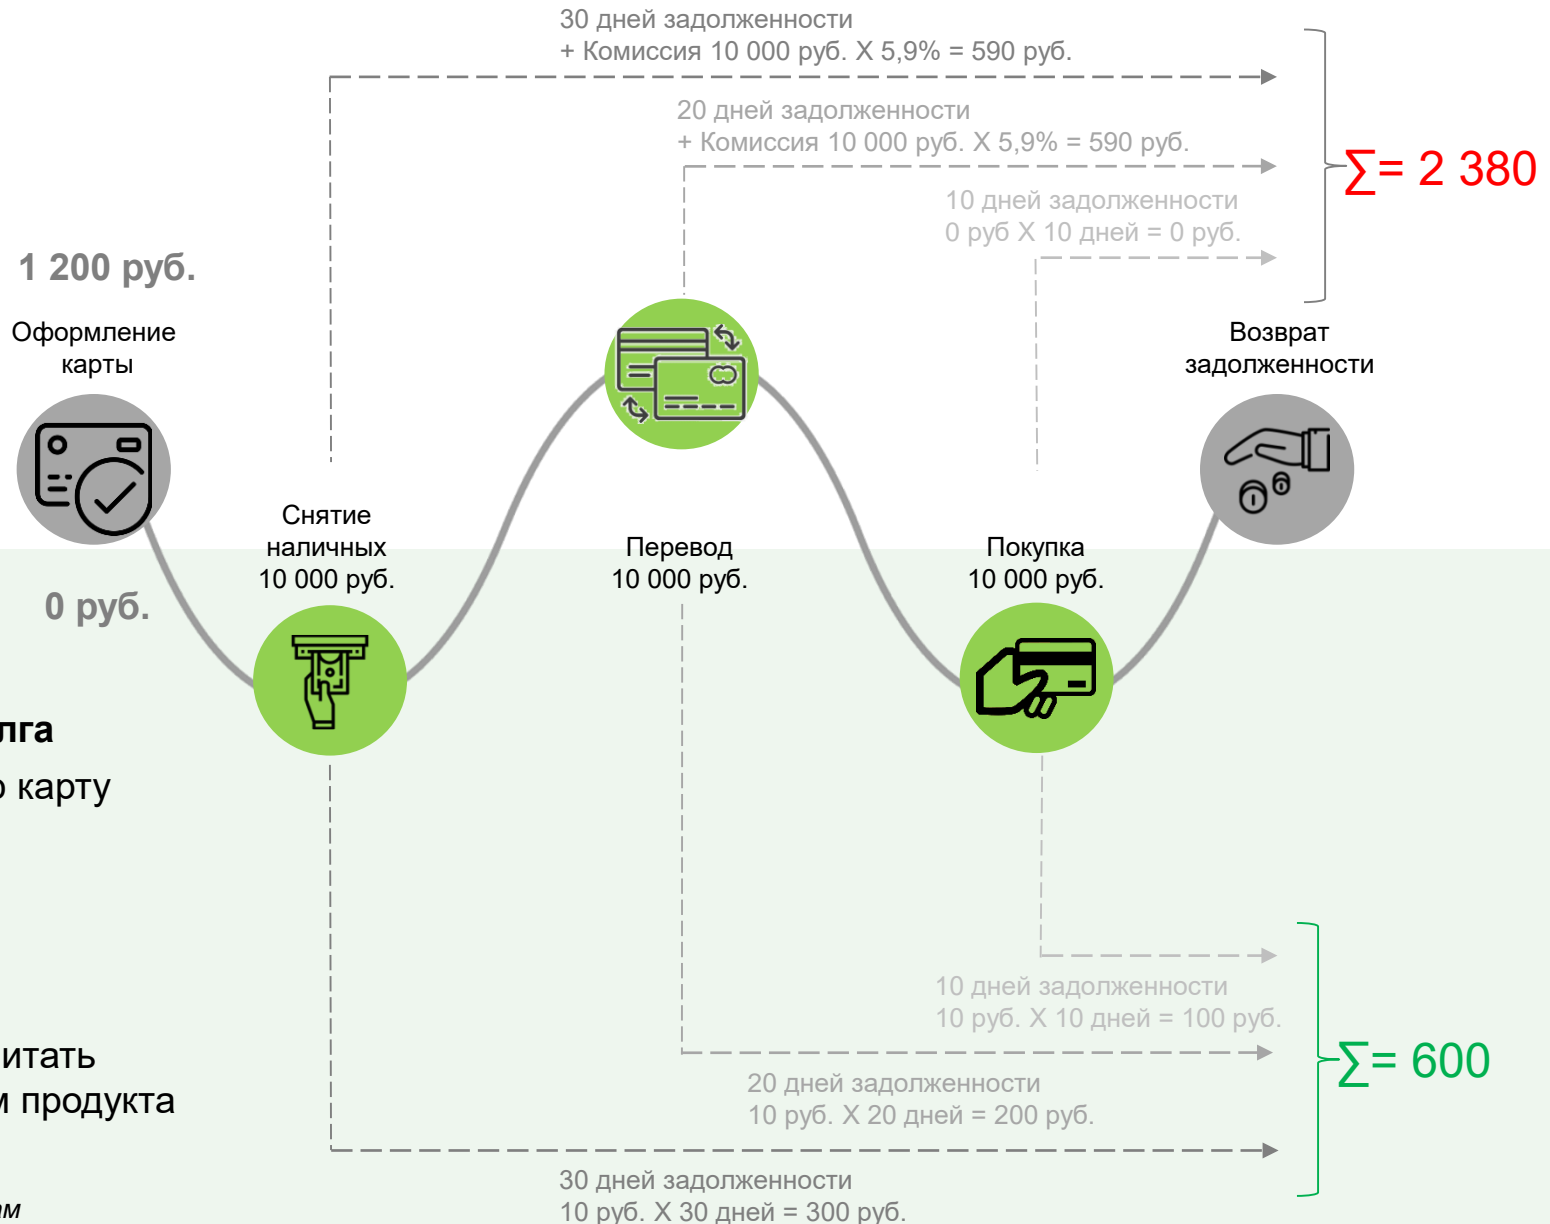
30 дней задолженности
+ Комиссия 10 000 руб. X 5,9% = 590 руб.

20 дней задолженности
+ Комиссия 10 000 руб. X 5,9% = 590 руб.

10 дней задолженности
0 руб X 10 дней = 0 руб.

$\sum$= 2 380

1 200 руб.

Оформление карты

Возврат задолженности

Снятие наличных 10 000 руб.

Перевод 10 000 руб.

Покупка 10 000 руб.

0 руб.

лга

карту

итать

м продукта

ом

10 дней задолженности
10 руб. X 10 дней = 100 руб.

$\sum$= 600

20 дней задолженности
10 руб. X 20 дней = 200 руб.

30 дней задолженности
10 руб. X 30 дней = 300 руб.